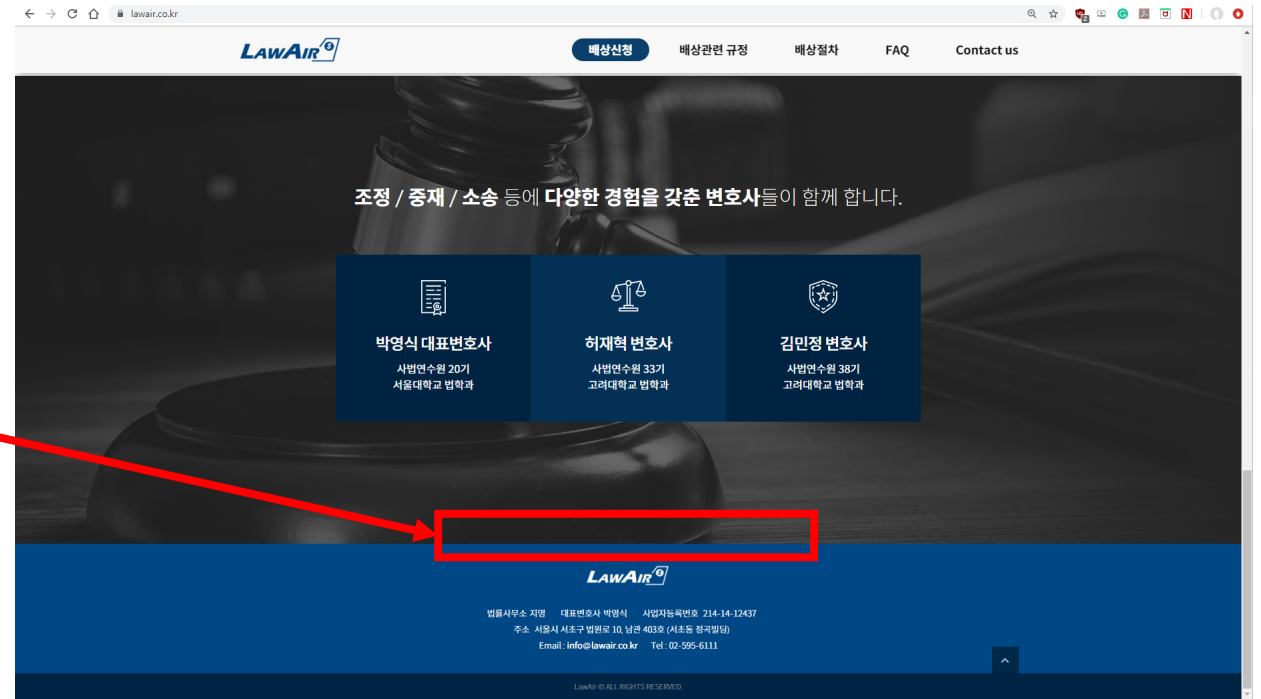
lawair.co.kr

LAWAIR

배상신청 배상관련 규정 배상절차 FAQ Contact us

조정 / 중재 / 소송 등에 다양한 경험을 갖춘 변호사들이 함께 합니다.

박영식 대표변호사
사법연수원 20기
서울대학교 법학과

허재혁 변호사
사법연수원 33기
고려대학교 법학과

김민정 변호사
사법연수원 38기
고려대학교 법학과

LAWAIR

법률사무소 지명 대표변호사 박영식 사업자등록번호 214-14-12437
주소 서울시 서초구 법원로 10, 남관 403호 (서초동 정곡빌딩)
Email : info@lawair.co.kr Tel : 02-595-6111

LawAir © ALL RIGHTS RESERVED.